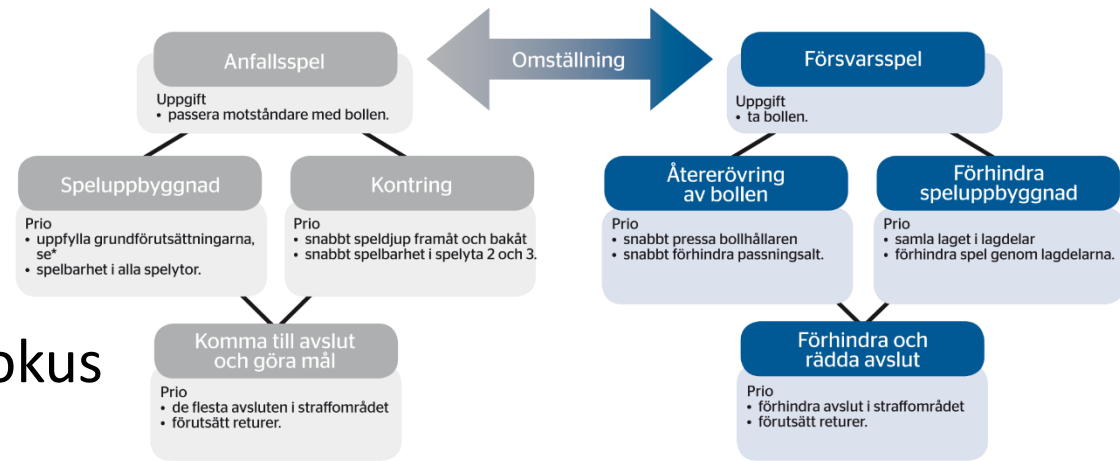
Anfallsspel

Uppgift
• passera motståndare med bollen.

Omställning

Försvarsspel

Uppgift
• ta bollen.

Speluppbyggnad

Prio
• uppfylla grundförutsättningarna, se*
• spelbarhet i alla spelytor.

Kontring

Prio
• snabbt speldjup framåt och bakåt
• snabbt spelbarhet i spelyta 2 och 3.

Återerövring av bollen

Prio
• snabbt pressa bollhållaren
• snabbt förhindra passningsalt.

Förhindra speluppbyggnad

Prio
• samla laget i lagdelar
• förhindra spel genom lagdelarna.

okus

Komma till avslut och göra mål

Prio
• de flesta avsluten i straffområdet
• förutsätt returer.

Förhindra och rädda avslut

Prio
• förhindra avslut i straffområdet
• förutsätt returer.